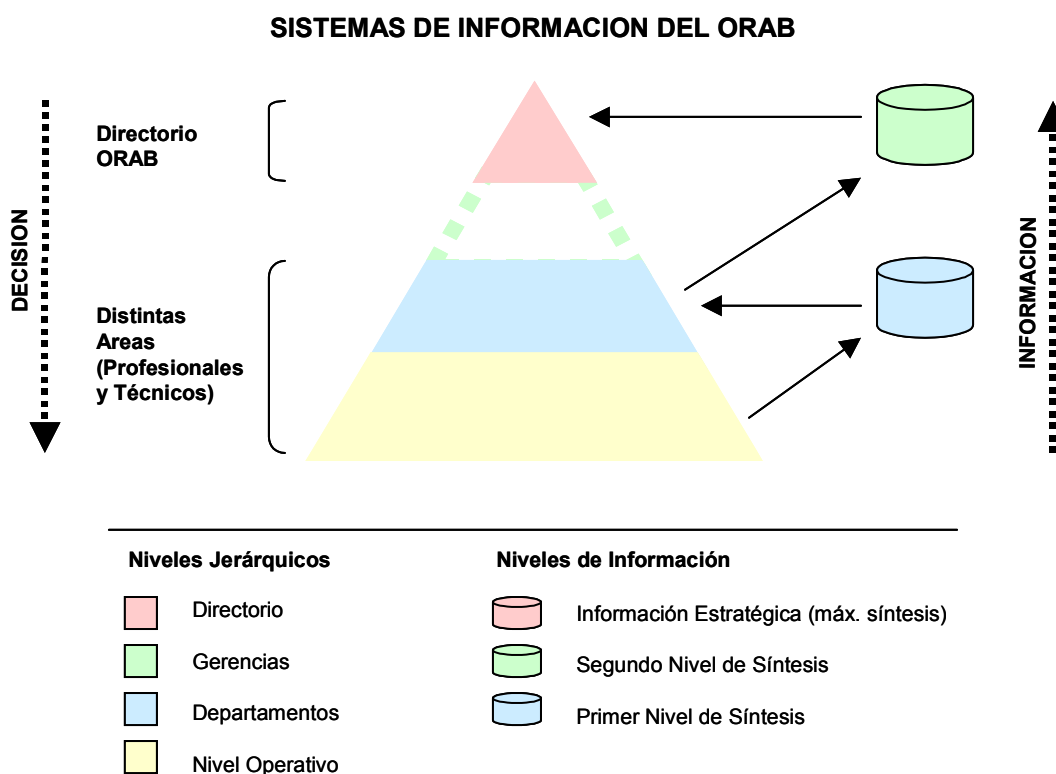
SISTEMAS DE INFORMACION DEL ORAB

DECISION

Directorio ORAB

Distintas Areas (Profesionales y Técnicos)

INFORMACION

Niveles Jerárquicos

Directorio

Gerencias

Departamentos

Nivel Operativo

Niveles de Información

Información Estratégica (máx. síntesis)

Segundo Nivel de Síntesis

Primer Nivel de Síntesis